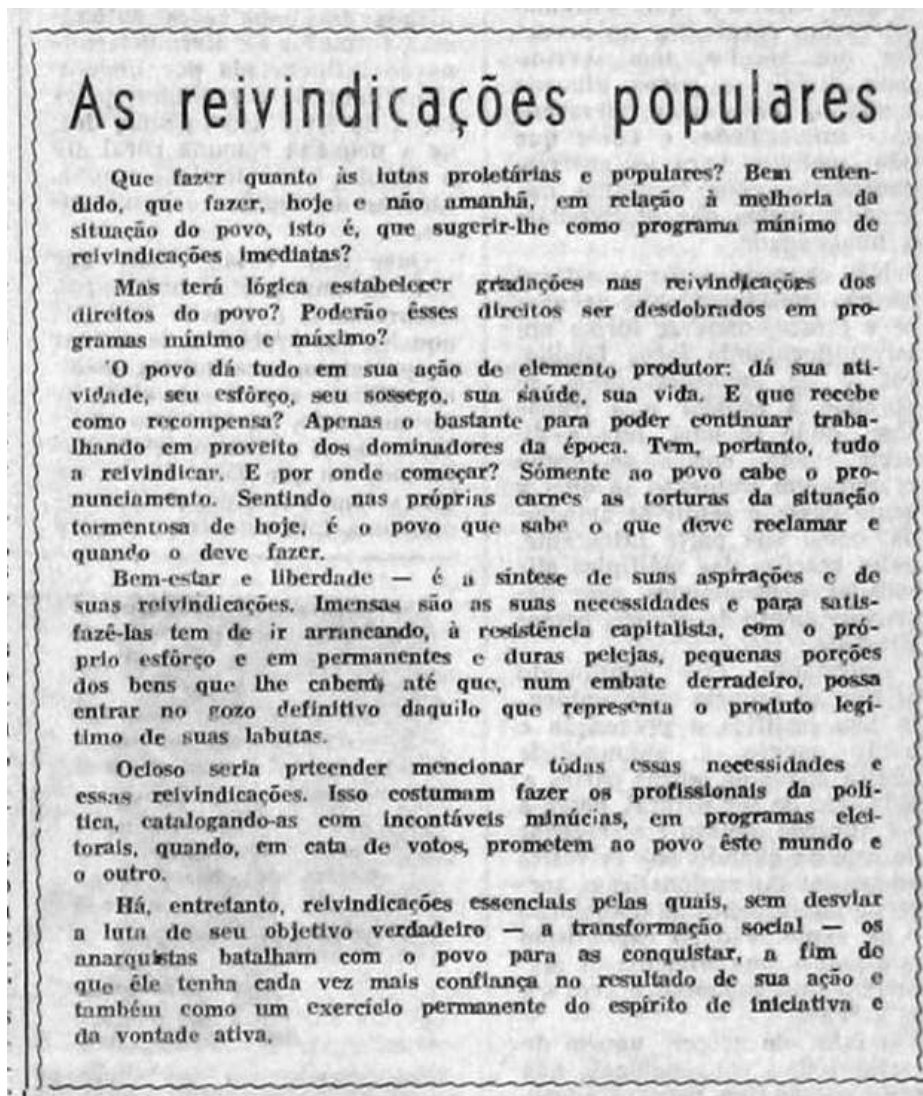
As reivindicações populares

Que fazer quanto às lutas proletárias e populares? Bem entendido, que fazer, hoje e não amanhã, em relação à melhoria da situação do povo, isto é, que sugerir-lhe como programa mínimo de reivindicações imediatas?

Mas terá lógica estabelecer gradações nas reivindicações dos direitos do povo? Poderão êsses direitos ser desdobrados em programas mínimo e máximo?

O povo dá tudo em sua ação de elemento produtor: dá sua atividade, seu esfôrço, seu sossego, sua saúde, sua vida. E que recebe como recompensa? Apenas o bastante para poder continuar trabalhando em proveito dos dominadores da época. Tem, portanto, tudo a reivindicar. E por onde começar? Sòmente ao povo cabe o pronunciamento. Sentindo nas próprias carnes as torturas da situação tormentosa de hoje, é o povo que sabe o que deve reclamar e quando o deve fazer.

Bem-estar e liberdade — é a síntese de suas aspirações e de suas reivindicações. Imensas são as suas necessidades e para satisfazê-las tem de ir arrancando, à resistência capitalista, com o próprio esfôrço e em permanentes e duras pelejas, pequenas porções dos bens que lhe cabem, até que, num embate derradeiro, possa entrar no gozo definitivo daquilo que representa o produto legítimo de suas labutas.

Ocioso seria pretender mencionar tôdas essas necessidades e essas reivindicações. Isso costumam fazer os profissionais da política, catalogando-as com incontáveis minúcias, em programas eleitorais, quando, em cata de votos, prometem ao povo êste mundo e o outro.

Há, entretanto, reivindicações essenciais pelas quais, sem desviar a luta de seu objetivo verdadeiro — a transformação social — os anarquistas batalham com o povo para as conquistar, a fim de que êle tenha cada vez mais confiança no resultado de sua ação e também como um exercício permanente do espírito de iniciativa e da vontade ativa.